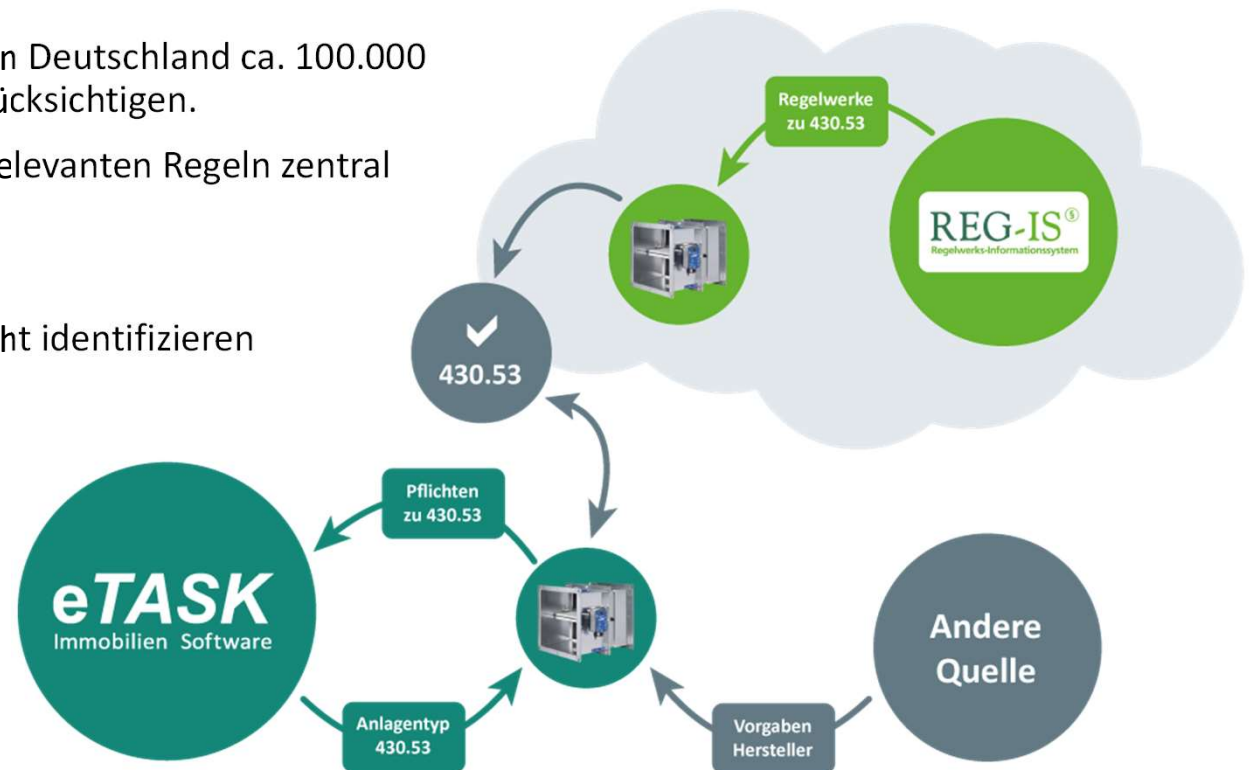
n Deutschland ca. 100.000
ücksichtigen.

elevanten Regeln zentral

ht identifizieren

Regelwerke zu 430.53

REG-IS®
Regelwerks-Informationssystem

430.53

Pflichten zu 430.53

eTASK
Immobilien Software

Anlagentyp 430.53

Andere Quelle

Vorgaben Hersteller